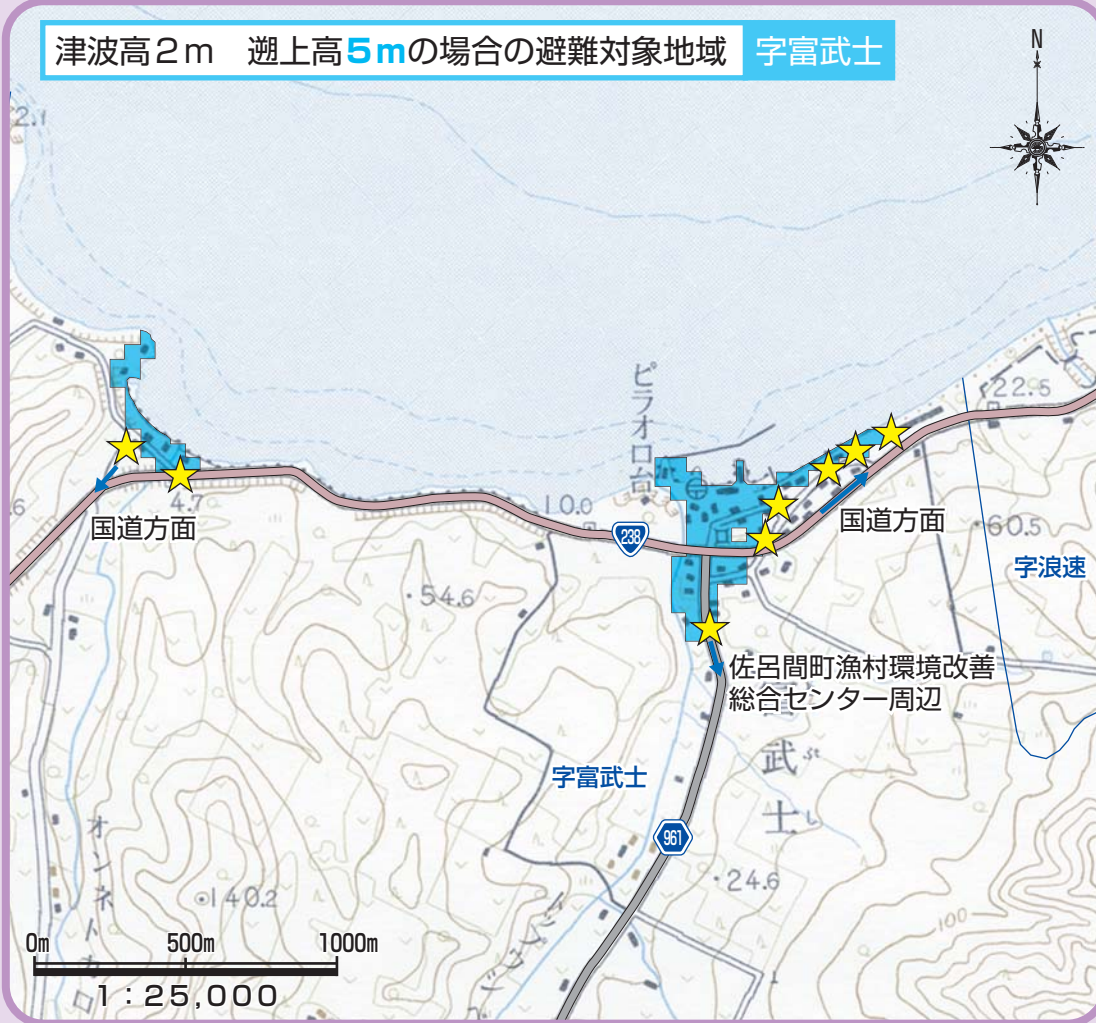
津波高２ｍ　遡上高５ｍの場合の避難対象地域　字富武士

N

2.1

ピラオロ台

22.5

国道方面

4.7

10.0

238

国道方面

60.5

字浪速

54.6

佐呂間町漁村環境改善総合センター周辺

武士

字富武士

961

オンネトカ

140.2

24.6

100

0m　500m　1000m

1：25,000